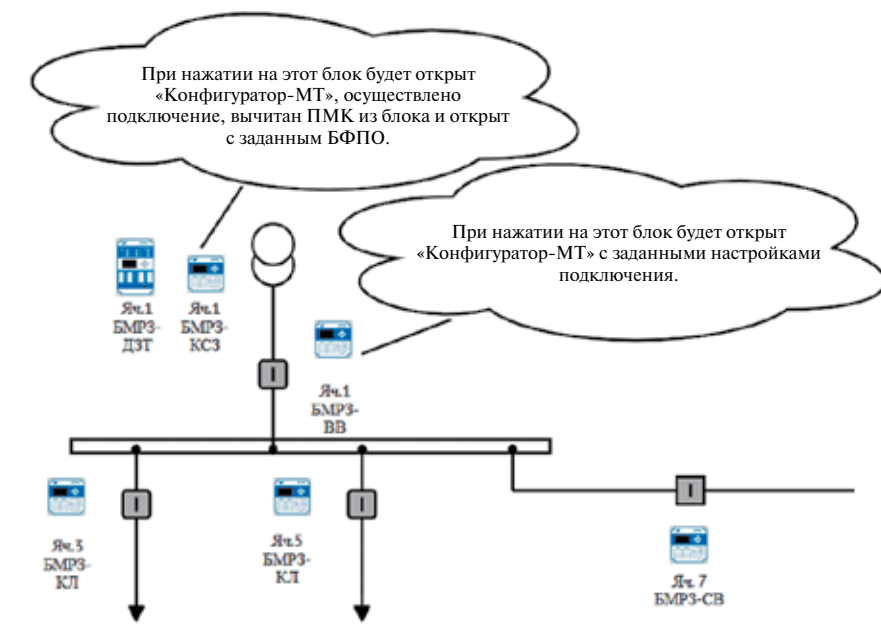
При нажатии на этот блок будет открыт «Конфигуратор-МТ», осуществлено подключение, вычитан ПМК из блока и открыт с заданным БФПО.

При нажатии на этот блок будет открыт «Конфигуратор-МТ» с заданными настройками подключения.

Яч.1
БМРЗ-
ДЗТ

Яч.1
БМРЗ-
КСЗ

Яч.1
БМРЗ-
ВВ

Яч.3
БМРЗ-
КЛ

Яч.5
БМРЗ-
КЛ

Яч. 7
БМРЗ-СВ